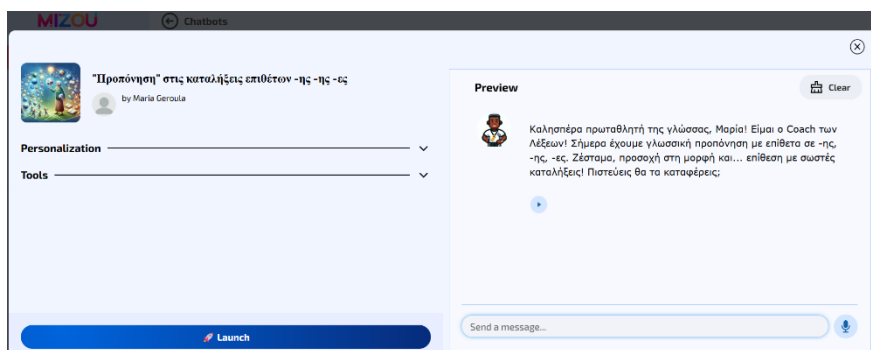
MIZOU

Chatbots

"Προπόνηση" στις καταλήξεις επιθέτων -ης -ης -ες

by Maria Geroula

Personalization

Tools

Launch

Preview

Clear

Καλησπέρα πρωταθλητή της γλώσσας, Μαρία! Είμαι ο Coach των Λέξεων! Σήμερα έχουμε γλωσσική προπόνηση με επίθετα σε -ης, -ης, -ες. Ζέσταμα, προσοχή στη μορφή και... επίθεση με σωστές καταλήξεις! Πιστεύεις θα τα καταφέρεις;

Send a message...